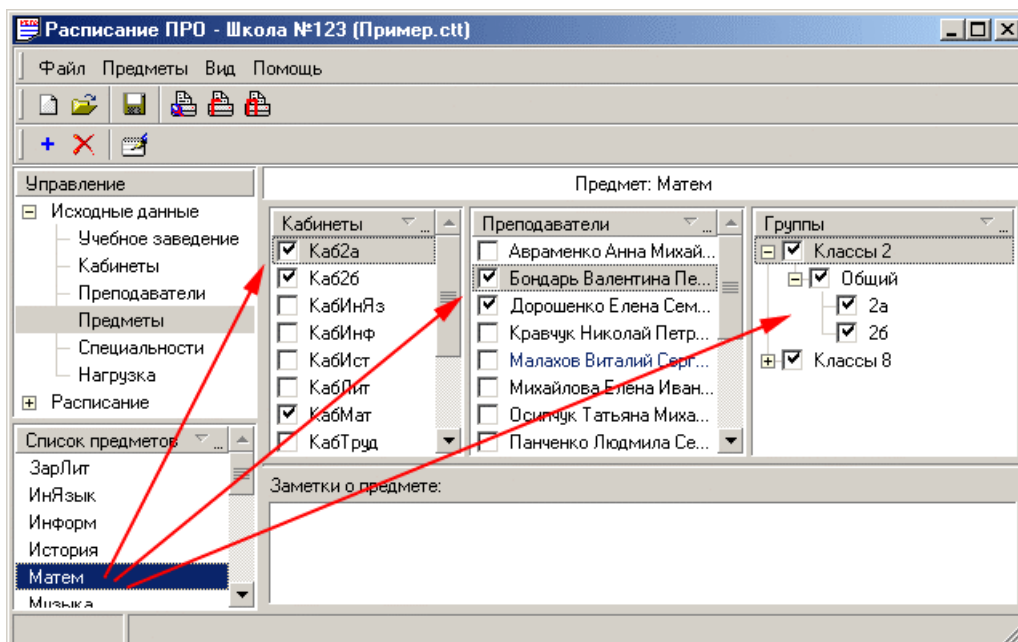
Расписание ПРО - Школа №123 (Пример.ctt)

Файл Предметы Вид Помощь

Управление
Исходные данные
Учебное заведение
Кабинеты
Преподаватели
Предметы
Специальности
Нагрузка
Расписание

Список предметов
ЗарЛит
ИнЯзык
Информ
История
Матем
Музыка

Предмет: Матем

Кабинеты
Каб2а
Каб2б
КабИнЯз
КабИнф
КабИст
КабЛит
КабМат
КабТруд

Преподаватели
Авраменко Анна Михай...
Бондарь Валентина Пе...
Дорошенко Елена Сем...
Кравчук Николай Петр...
Малахов Виталий Серг...
Михайлова Елена Иван...
Осипчук Татьяна Миха...
Панченко Людмила Се...

Группы
Классы 2
Общий
2а
2б
Классы 8

Заметки о предмете: